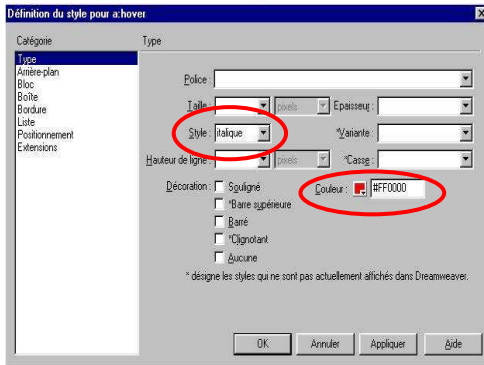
Définition du style pour a:hover

Catégorie

Type
Arrière-plan
Bloc
Boîte
Bordure
Liste
Positionnement
Extensions

Type

Police :

Taille : pixels Epaisseur :

Style : italique *Variante :

Hauteur de ligne : pixels *Casse :

Décoration : Souligné
*Barre supérieure
Barré
*Clignotant
Aucune

Couleur : #FF0000

* désigne les styles qui ne sont pas actuellement affichés dans Dreamweaver.

OK Annuler Appliquer Aide